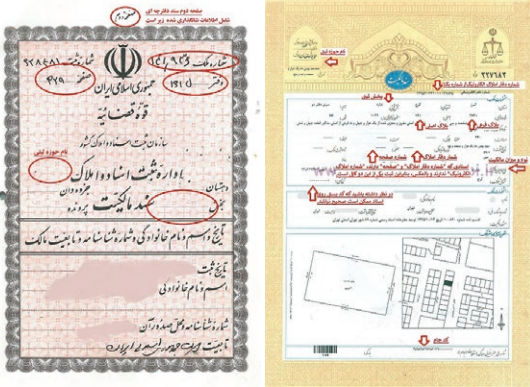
صفحه دوم سند دفترچه ای
شامل اطلاعات شناسنامه ثبت شده زیر است

صفحه دوم

شماره ثبت ۲۸۴۸۱
شماره ملک ۹۰۳ ۱۹ فرعی
صفحه ۴۷۹
دفتر ۱۴۲۱ ل
جمهوری اسلامی ایران
قوه قضاییه
سازمان ثبت اسناد و املاک کشور
نام حوزه ثبتی
اداره ثبت اسناد و املاک
جزوه دان
بخش
سند مالکیت
پرونده
تاریخ و اسم و نام خانوادگی و شماره شناسنامه و تابعیت مالک
تاریخ ثبت
اسم و نام خانوادگی
شماره شناسنامه و محل صدور آن
تابعیت

نام حوزه ثبتی
سند مالکیت
۲۲۷۶۸۲
شماره دفتر املاک الکترونیکی و شماره چاپی
مشخصات ملک
پلاک فرعی
پلاک اصلی
نوع و میزان مالکیت
شماره صفحه
شماره دفتر املاک
در دفتر املاک الکترونیکی به شماره ... ثبت شده است
در دفتر املاک الکترونیک "شماره دفتر املاک" و "صفحه" جایش با "شماره دفتر املاک الکترونیک" شماره و ناقص ... قید شده است
در زمان ثبت صفحه صحیح است
آدرس ملک
کد رهگیری
کد چاپ
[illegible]